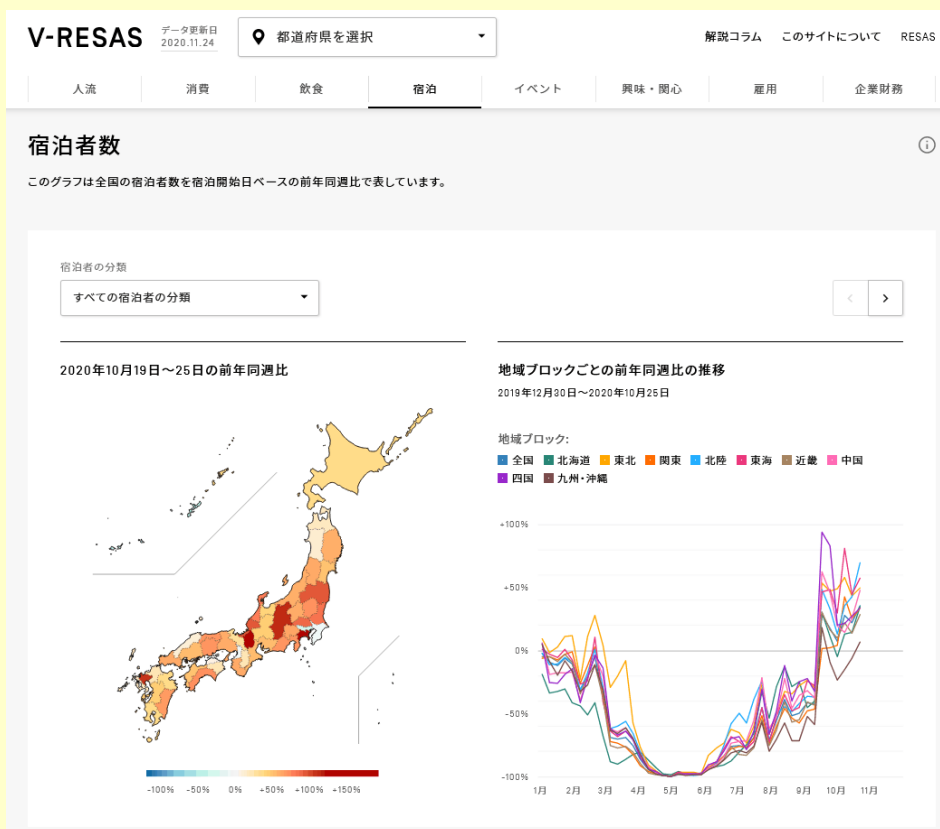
V-RESAS データ更新日 2020.11.24

都道府県を選択

解説コラム　このサイトについて　RESAS

人流　消費　飲食　宿泊　イベント　興味・関心　雇用　企業財務

宿泊者数

このグラフは全国の宿泊者数を宿泊開始日ベースの前年同週比で表しています。

宿泊者の分類

すべての宿泊者の分類

2020年10月19日～25日の前年同週比

-100%　-50%　0%　+50%　+100%　+150%

地域ブロックごとの前年同週比の推移

2019年12月30日～2020年10月25日

地域ブロック:

全国　北海道　東北　関東　北陸　東海　近畿　中国　四国　九州・沖縄

+100%

+50%

0%

-50%

-100%

1月　2月　3月　4月　5月　6月　7月　8月　9月　10月　11月